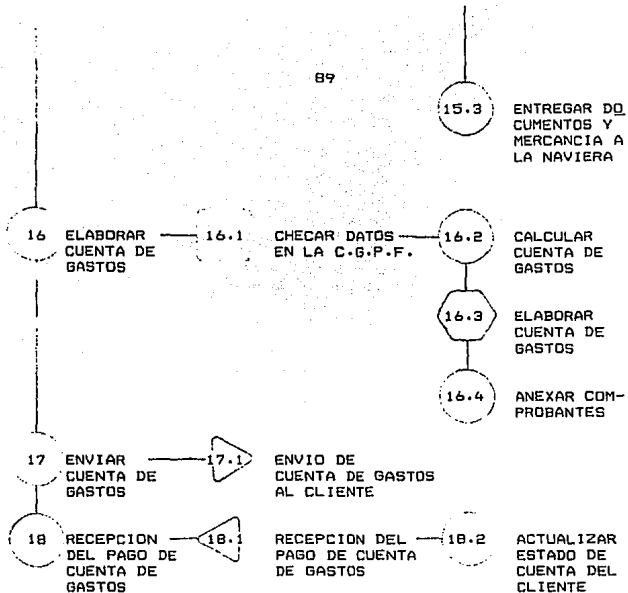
89

15.3 ENTREGAR DO̲ CUMENTOS Y MERCANCIA A LA NAVIERA

16 ELABORAR CUENTA DE GASTOS

16.1 CHECAR DATOS EN LA C.G.P.F.

16.2 CALCULAR CUENTA DE GASTOS

16.3 ELABORAR CUENTA DE GASTOS

16.4 ANEXAR COMPROBANTES

17 ENVIAR CUENTA DE GASTOS

17.1 ENVIO DE CUENTA DE GASTOS AL CLIENTE

18 RECEPCION DEL PAGO DE CUENTA DE GASTOS

18.1 RECEPCION DEL PAGO DE CUENTA DE GASTOS

18.2 ACTUALIZAR ESTADO DE CUENTA DEL CLIENTE